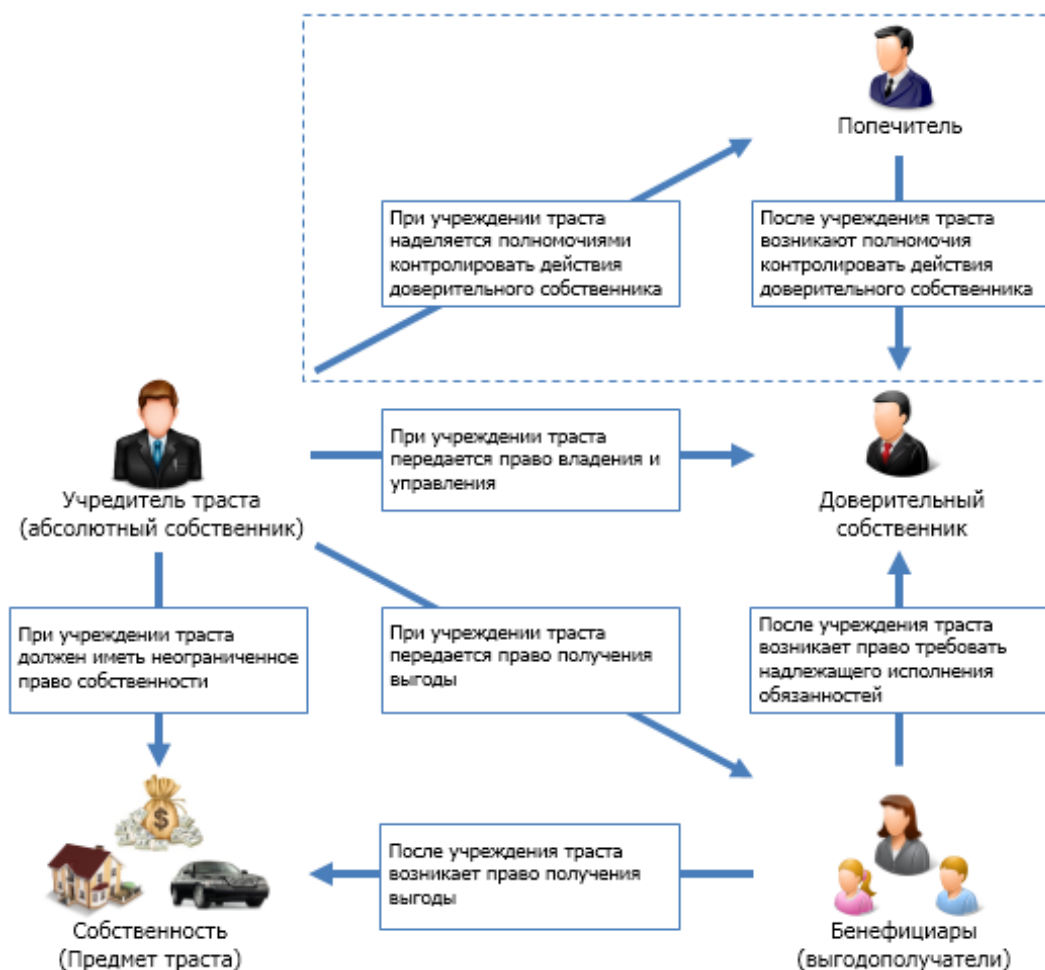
Попечитель

При учреждении траста наделяется полномочиями контролировать действия доверительного собственника

После учреждения траста возникают полномочия контролировать действия доверительного собственника

Учредитель траста (абсолютный собственник)

При учреждении траста передается право владения и управления

Доверительный собственник

При учреждении траста должен иметь неограниченное право собственности

При учреждении траста передается право получения выгоды

После учреждения траста возникает право требовать надлежащего исполнения обязанностей

После учреждения траста возникает право получения выгоды

Собственность (Предмет траста)

Бенефициары (выгодополучатели)